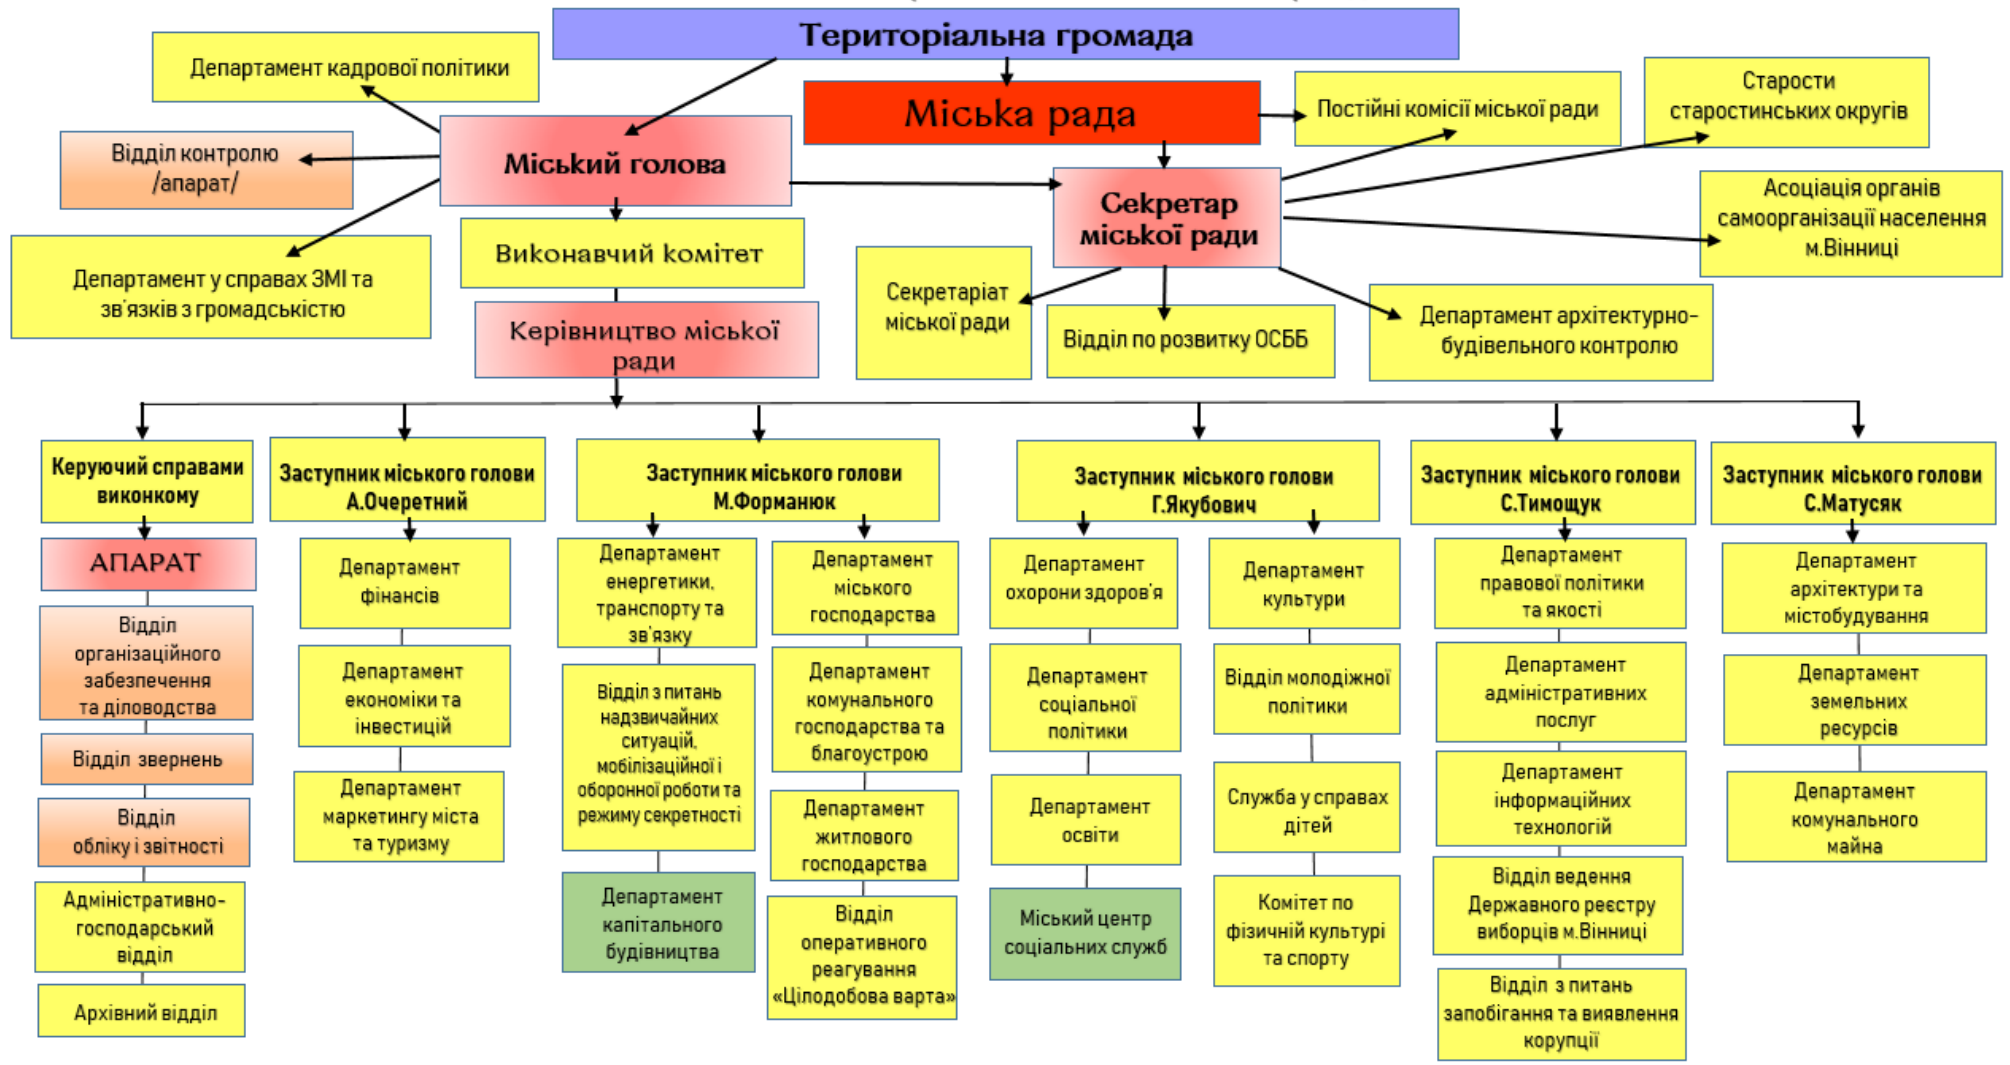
Територіальна громада

Департамент кадрової політики

Міська рада

Постійні комісії міської ради

Старости старостинських округів

Відділ контролю /апарат/

Міський голова

Секретар міської ради

Асоціація органів самоорганізації населення м.Вінниці

Департамент у справах ЗМІ та зв'язків з громадськістю

Виконавчий комітет

Секретаріат міської ради

Відділ по розвитку ОСББ

Департамент архітектурно-будівельного контролю

Керівництво міської ради

Керуючий справами виконкому

АПАРАТ

Відділ організаційного забезпечення та діловодства

Відділ звернень

Відділ обліку і звітності

Адміністративно-господарський відділ

Архівний відділ

Заступник міського голови А.Очеретний

Департамент фінансів

Департамент економіки та інвестицій

Департамент маркетингу міста та туризму

Заступник міського голови М.Форманюк

Департамент енергетики, транспорту та зв'язку

Відділ з питань надзвичайних ситуацій, мобілізаційної і оборонної роботи та режиму секретності

Департамент капітального будівництва

Департамент міського господарства

Департамент комунального господарства та благоустрою

Департамент житлового господарства

Відділ оперативного реагування «Цілодобова варта»

Заступник міського голови Г.Якубович

Департамент охорони здоров'я

Департамент соціальної політики

Департамент освіти

Міський центр соціальних служб

Департамент культури

Відділ молодіжної політики

Служба у справах дітей

Комітет по фізичній культурі та спорту

Заступник міського голови С.Тимощук

Департамент правової політики та якості

Департамент адміністративних послуг

Департамент інформаційних технологій

Відділ ведення Державного реєстру виборців м.Вінниці

Відділ з питань запобігання та виявлення корупції

Заступник міського голови С.Матусяк

Департамент архітектури та містобудування

Департамент земельних ресурсів

Департамент комунального майна